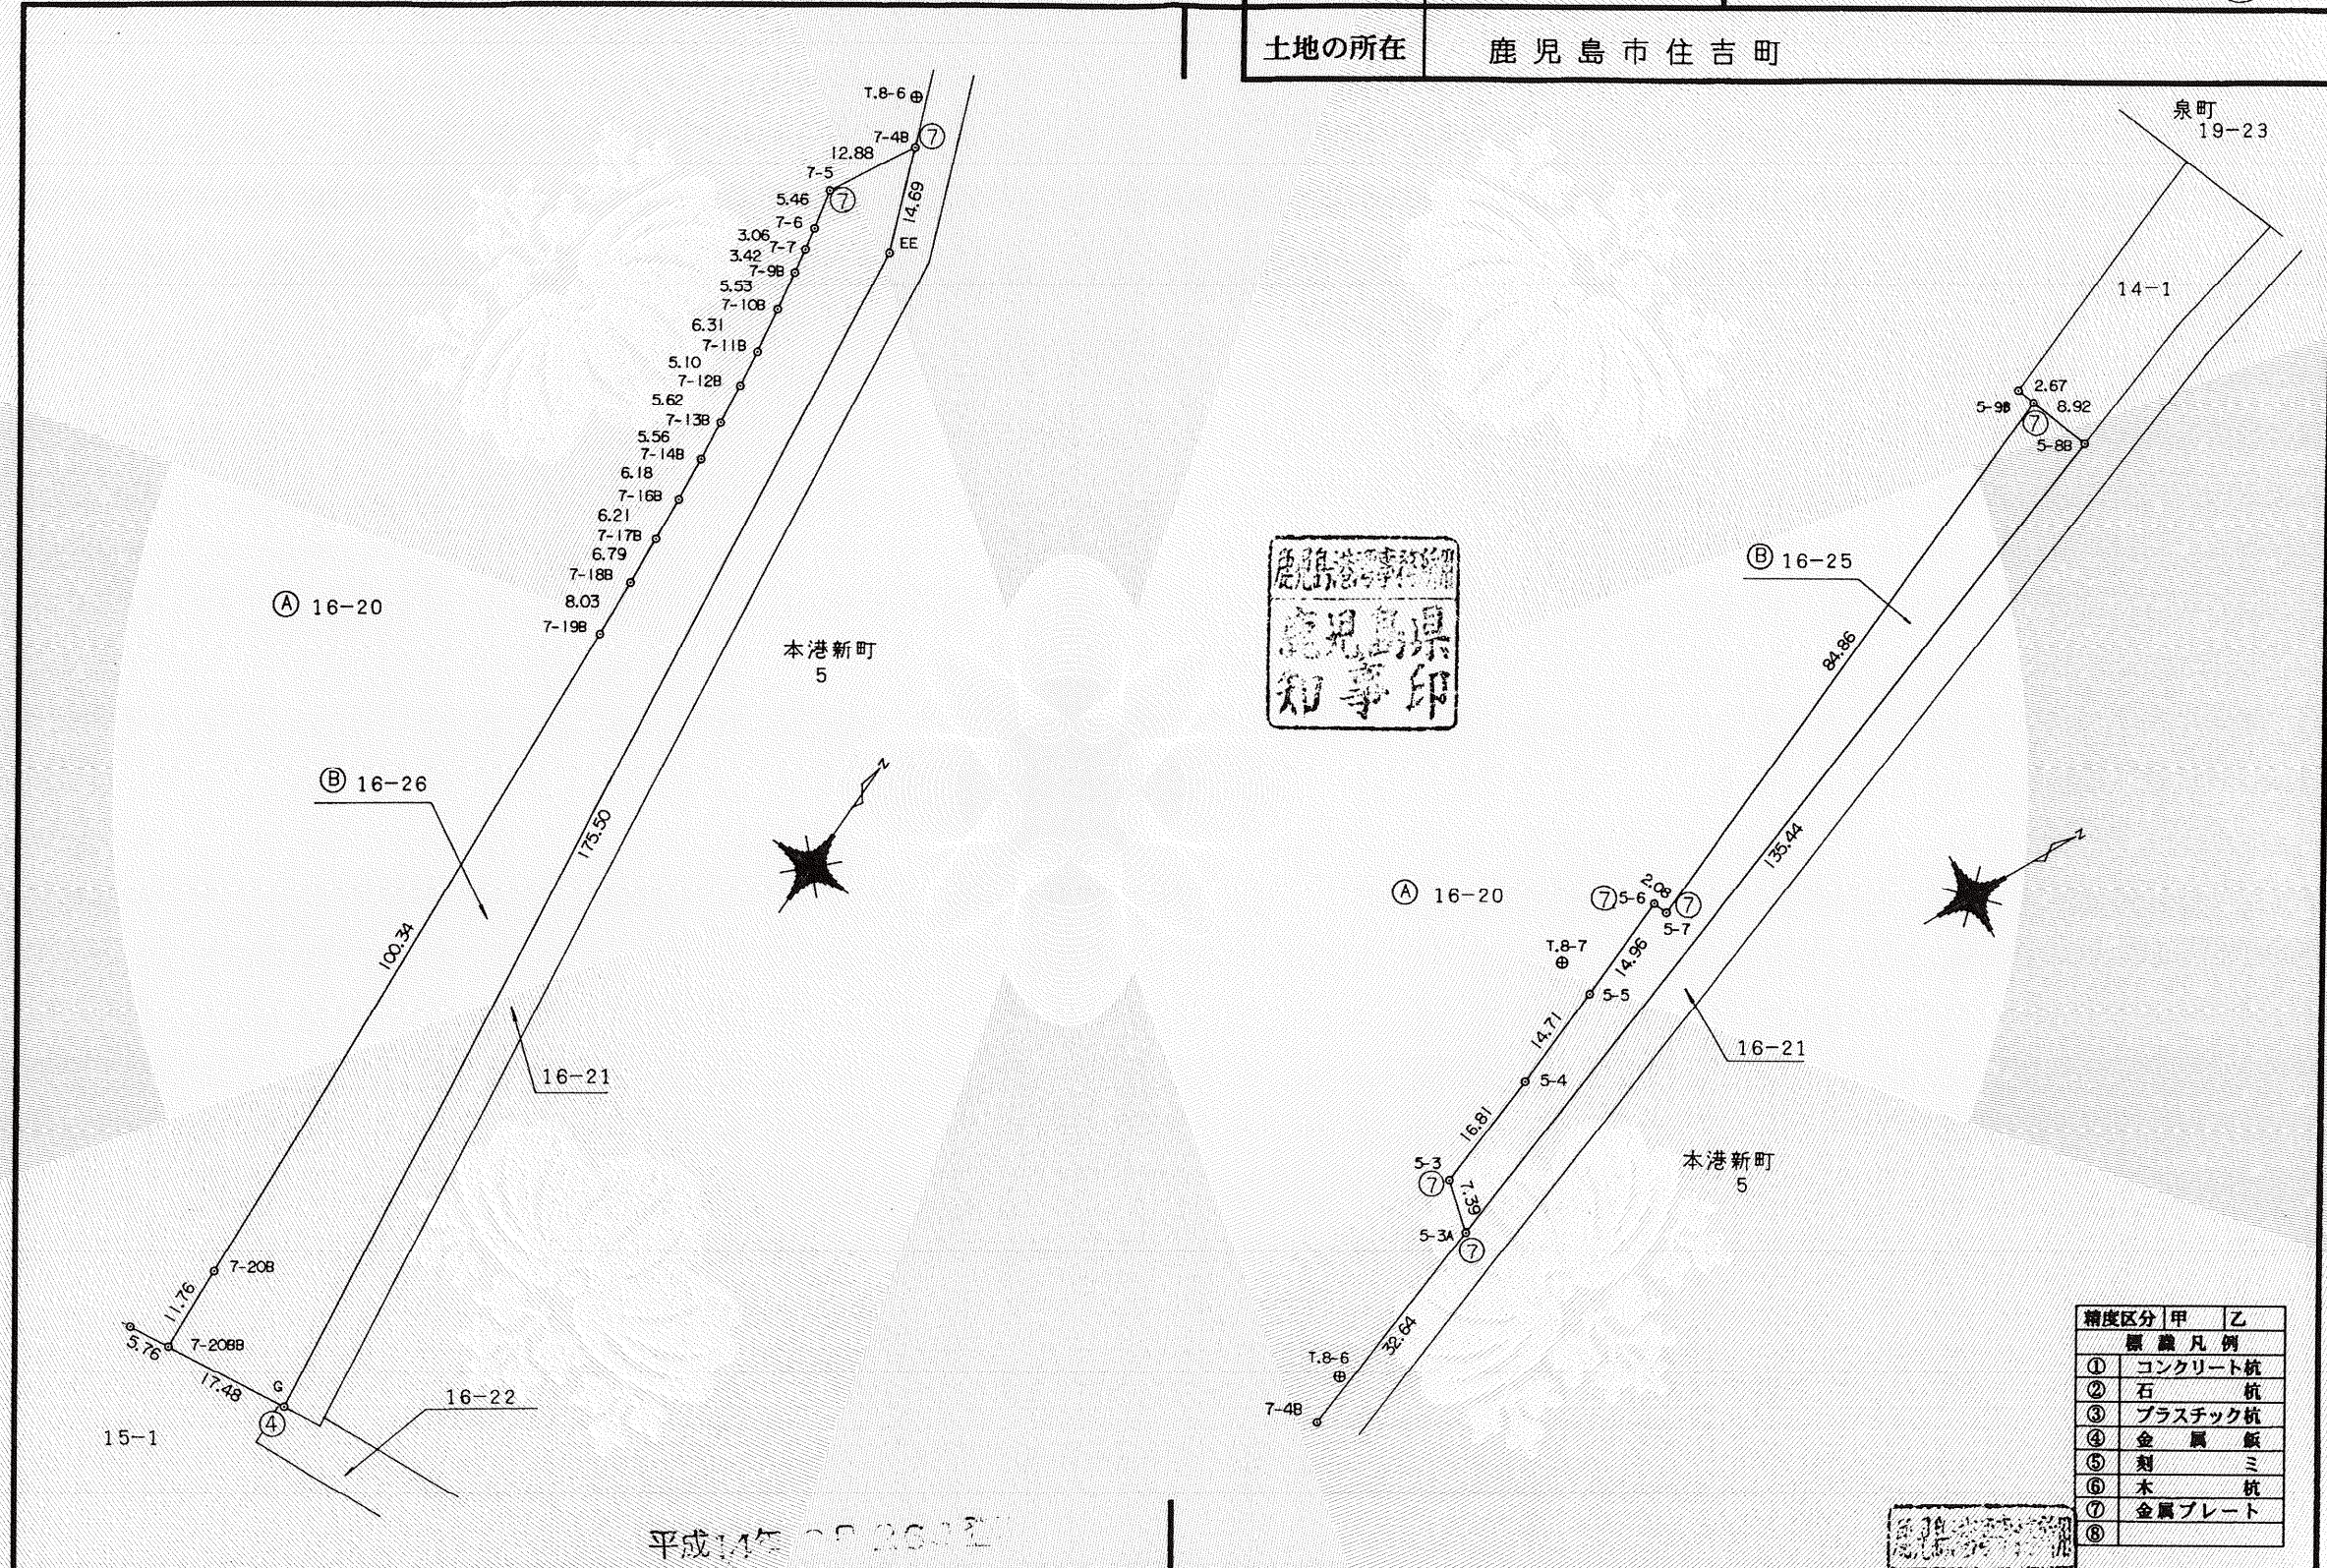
| 土地の所在 | 鹿児島市住吉町 |
|---|---|

T.8-6
7-4B ⑦
12.88
7-5
5.46 ⑦
7-6
3.06
7-7
3.42
7-9B
5.53
7-10B
6.31
7-11B
5.10
7-12B
5.62
7-13B
5.56
7-14B
6.18
7-16B
6.21
7-17B
6.79
7-18B
8.03
7-19B
14.69
EE

Ⓐ 16-20

本港新町
5

Ⓑ 16-26

175.50

100.34

16-21

7-20B
11.76
7-20BB
5.76
17.48
G
④
16-22
15-1

平成14年 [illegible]

泉町
19-23

14-1

2.67
5-9B
⑦
8.92
5-8B

Ⓑ 16-25

84.86

鹿児島港湾事務所
鹿児島県知事印

Ⓐ 16-20

⑦5-6
2.08
⑦
5-7
T.8-7
14.96
5-5
135.44
16-21
14.71
5-4
16.81
5-3
⑦
7.39
5-3A
⑦
本港新町
5
T.8-6
32.64
7-4B

| 精度区分 | 甲 | 乙 |
|---|---|---|
| 標識凡例 | | |
| ① | コンクリート杭 | |
| ② | 石 杭 | |
| ③ | プラスチック杭 | |
| ④ | 金 属 鋲 | |
| ⑤ | 刻 ミ | |
| ⑥ | 木 杭 | |
| ⑦ | 金属プレート | |
| ⑧ | | |

鹿児島港湾事務所